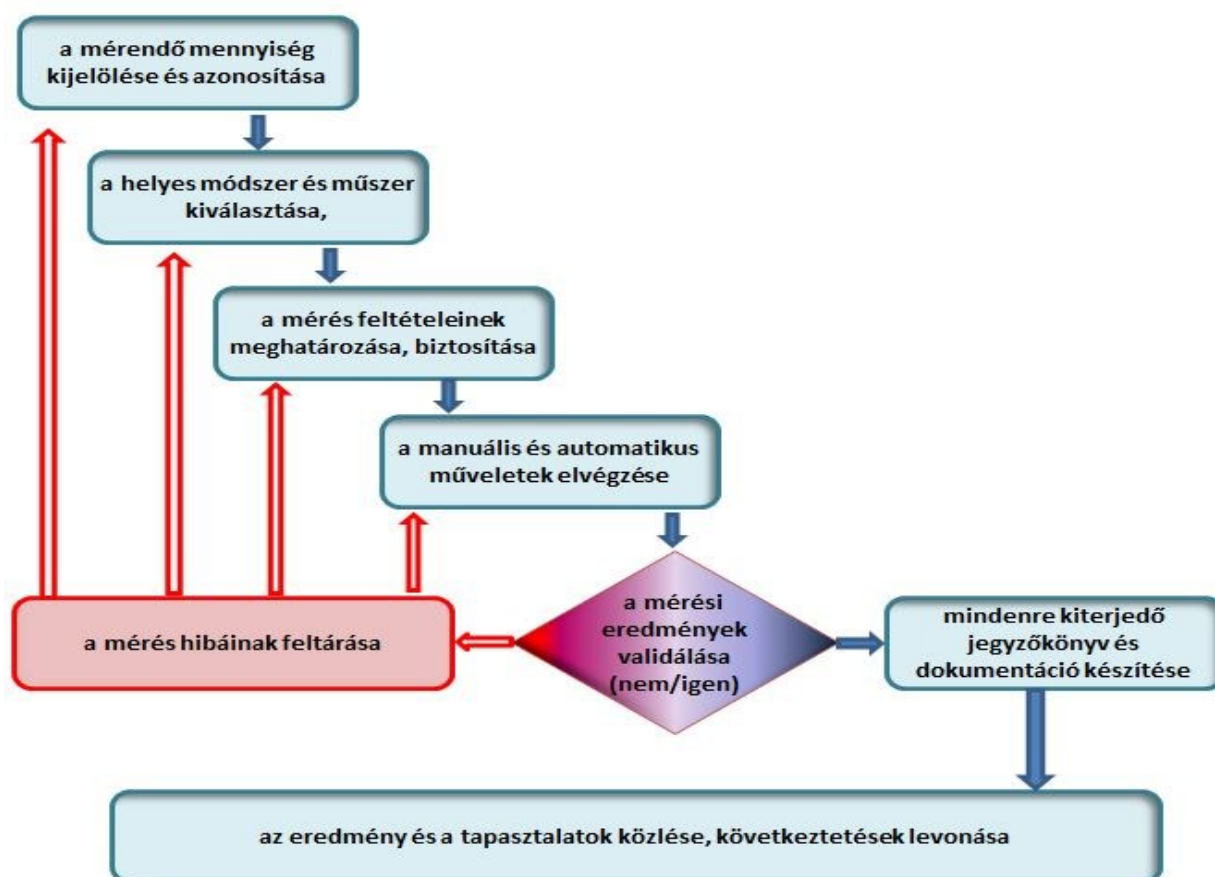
a mérendő mennyiség kijelölése és azonosítása

a helyes módszer és műszer kiválasztása,

a mérés feltételeinek meghatározása, biztosítása

a manuális és automatikus műveletek elvégzése

a mérés hibáinak feltárása

a mérési eredmények validálása (nem/igen)

mindenre kiterjedő jegyzőkönyv és dokumentáció készítése

az eredmény és a tapasztalatok közlése, következtetések levonása